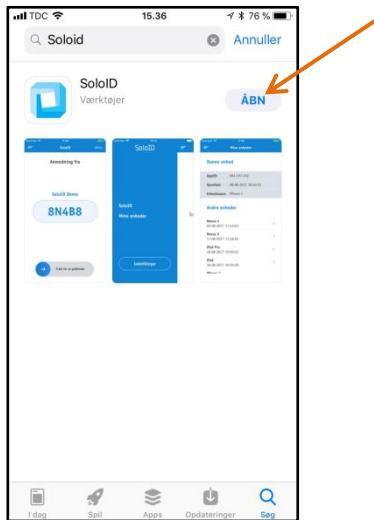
TDC 15.36 76 %

Soloid Annuller

SoloID
Værktøjer
ÅBN

SoloID
Anmodning fra
SoloID Demo
8N4B8

SoloID
SoloID
Mine enheder
Indstillinger

Mine enheder
Denne enhed
Visse enheder

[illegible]

I dag Spil Apps Opdateringer Søg